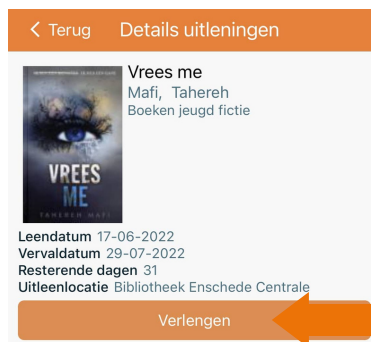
< Terug Details uitleningen

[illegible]

VREES ME

TAHEREH MAFI

Vrees me
Mafi, Tahereh
Boeken jeugd fictie

Leendatum 17-06-2022
Vervaldatum 29-07-2022
Resterende dagen 31
Uitleenlocatie Bibliotheek Enschede Centrale

Verlengen